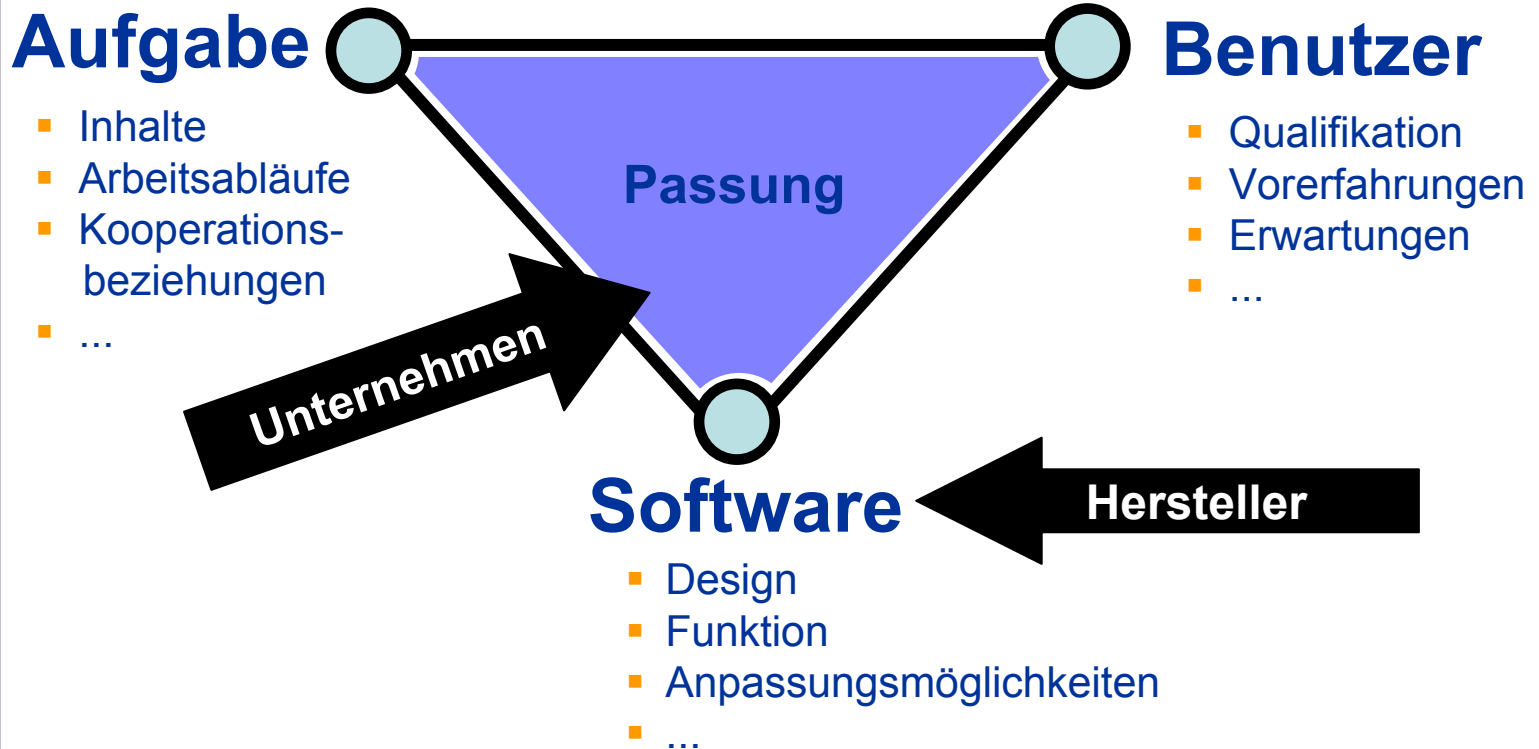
Aufgabe

- Inhalte
- Arbeitsabläufe
- Kooperationsbeziehungen
- ...

Benutzer

- Qualifikation
- Vorerfahrungen
- Erwartungen
- ...

Passung

Unternehmen

Software

Hersteller

- Design
- Funktion
- Anpassungsmöglichkeiten
- ...